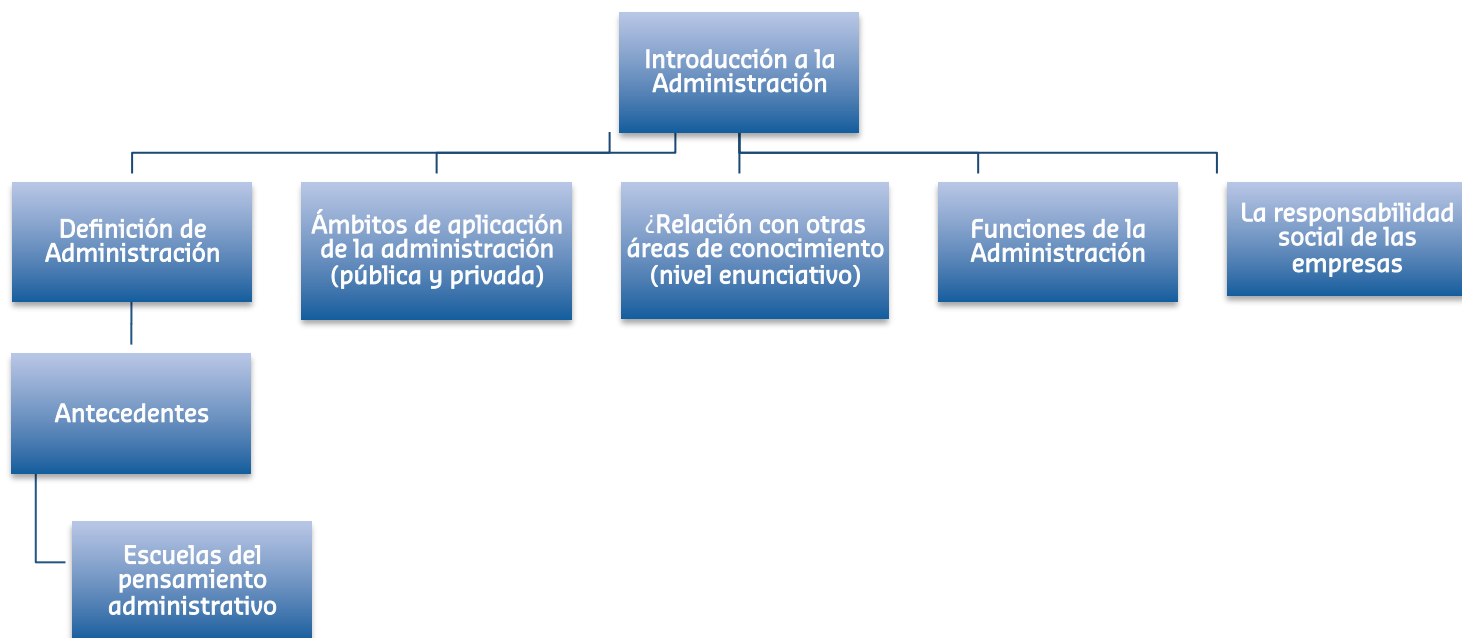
Introducción a la Administración

Definición de Administración

Ámbitos de aplicación de la administración (pública y privada)

¿Relación con otras áreas de conocimiento (nivel enunciativo)

Funciones de la Administración

La responsabilidad social de las empresas

Antecedentes

Escuelas del pensamiento administrativo